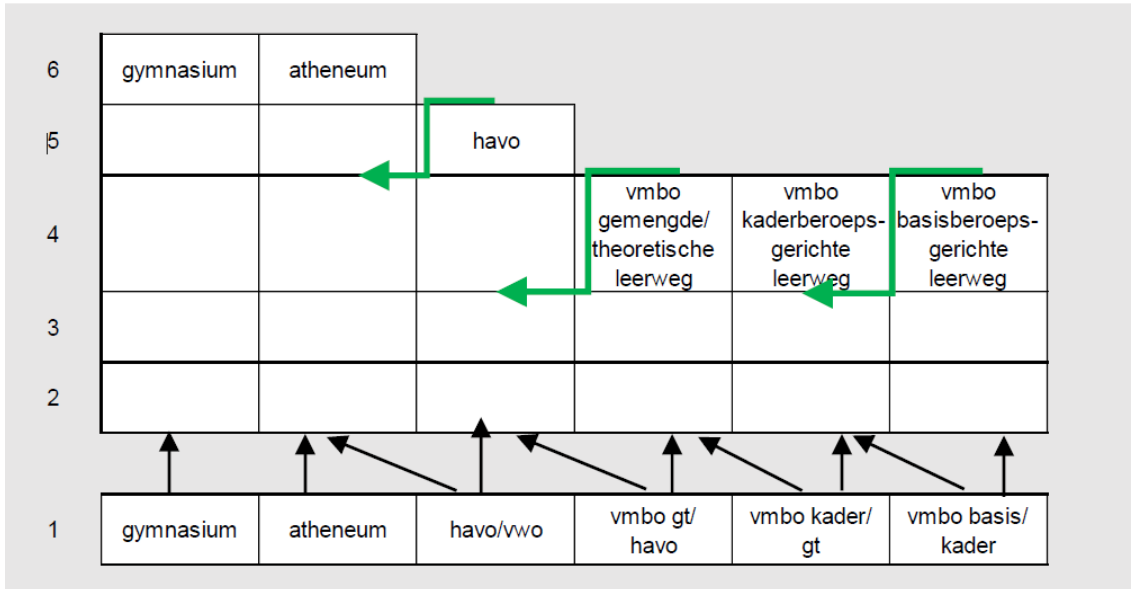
| | | | | | | |
|---|---|---|---|---|---|---|
| 6 | gymnasium | atheneum | | | | |
| 5 | | | havo | | | |
| 4 | | | | vmbo gemengde/ theoretische leerweg | vmbo kaderberoepsgerichte leerweg | vmbo basisberoepsgerichte leerweg |
| 3 | | | | | | |
| 2 | | | | | | |
| 1 | gymnasium | atheneum | havo/vwo | vmbo gt/ havo | vmbo kader/ gt | vmbo basis/ kader |